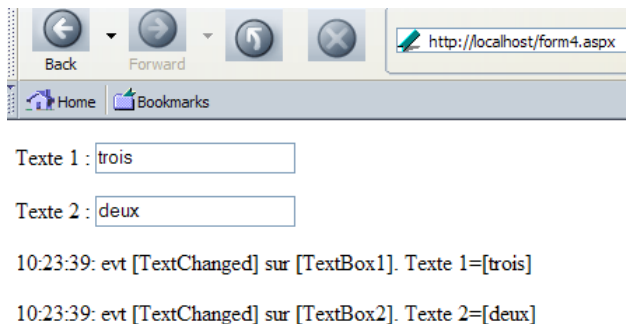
Back
Forward
http://localhost/form4.aspx
Home
Bookmarks

Texte 1 : trois

Texte 2 : deux

10:23:39: evt [TextChanged] sur [TextBox1]. Texte 1=[trois]

10:23:39: evt [TextChanged] sur [TextBox2]. Texte 2=[deux]